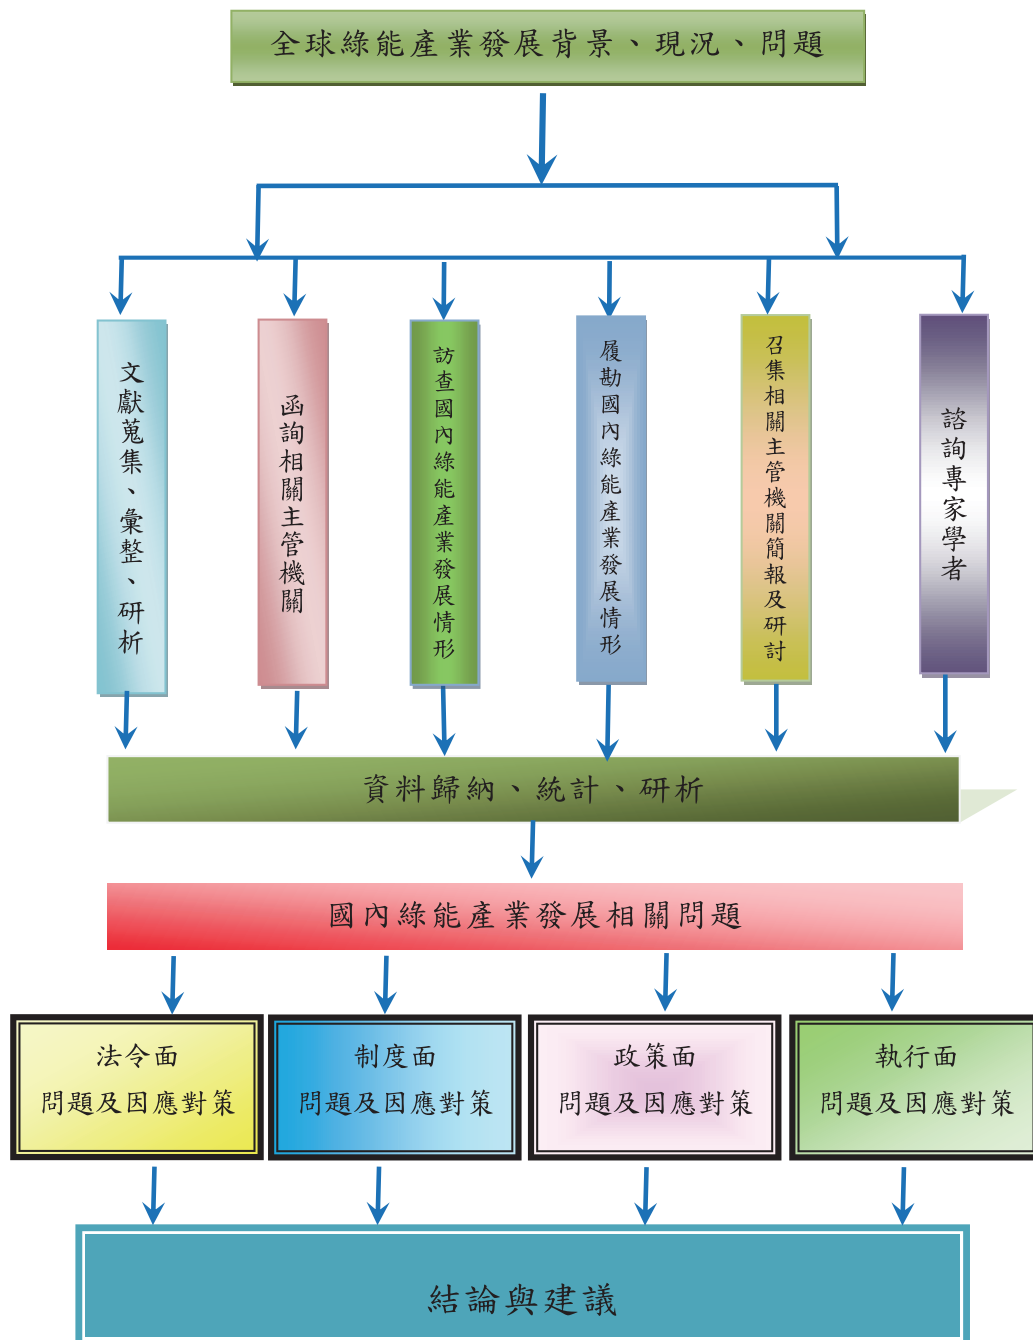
全球綠能產業發展背景、現況、問題

文獻蒐集、彙整、研析

函詢相關主管機關

訪查國內綠能產業發展情形

履勘國內綠能產業發展情形

召集相關主管機關簡報及研討

諮詢專家學者

資料歸納、統計、研析

國內綠能產業發展相關問題

法令面
問題及因應對策

制度面
問題及因應對策

政策面
問題及因應對策

執行面
問題及因應對策

結論與建議